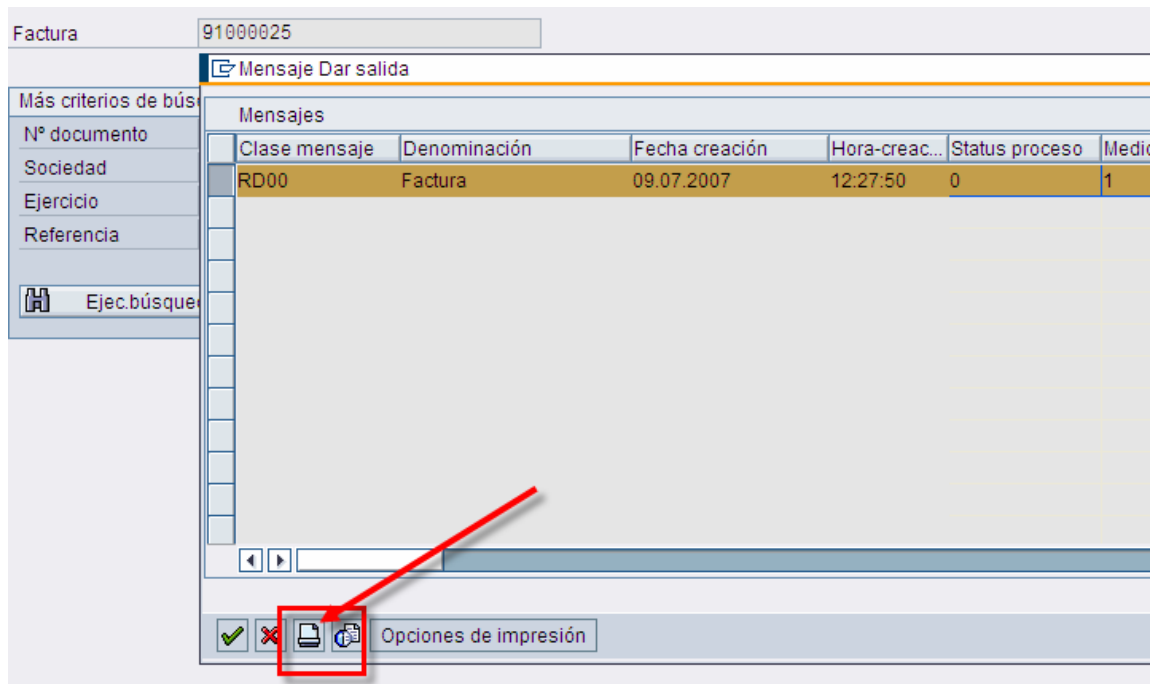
Factura 91000025

Más criterios de bús

Nº documento

Sociedad

Ejercicio

Referencia

Ejec.búsque

Mensaje Dar salida

Mensajes

| Clase mensaje | Denominación | Fecha creación | Hora-creac... | Status proceso | Medi |
|---|---|---|---|---|---|
| RD00 | Factura | 09.07.2007 | 12:27:50 | 0 | 1 |

Opciones de impresión